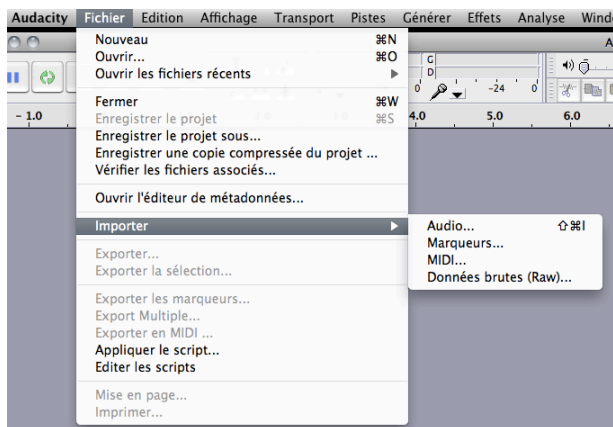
Audacity Fichier Edition Affichage Transport Pistes Générer Effets Analyse Windo

Nouveau ⌘N
Ouvrir... ⌘O
Ouvrir les fichiers récents ▶

Fermer ⌘W
Enregistrer le projet ⌘S
Enregistrer le projet sous...
Enregistrer une copie compressée du projet ...
Vérifier les fichiers associés...

Ouvrir l'éditeur de métadonnées...

Importer ▶

Exporter...
Exporter la sélection...

Exporter les marqueurs...
Export Multiple...
Exporter en MIDI ...
Appliquer le script...
Editer les scripts

Mise en page...
Imprimer...

Audio... ⇧⌘I
Marqueurs...
MIDI...
Données brutes (Raw)...

- 1.0
4.0 5.0 6.0
-24 0
G
D
A